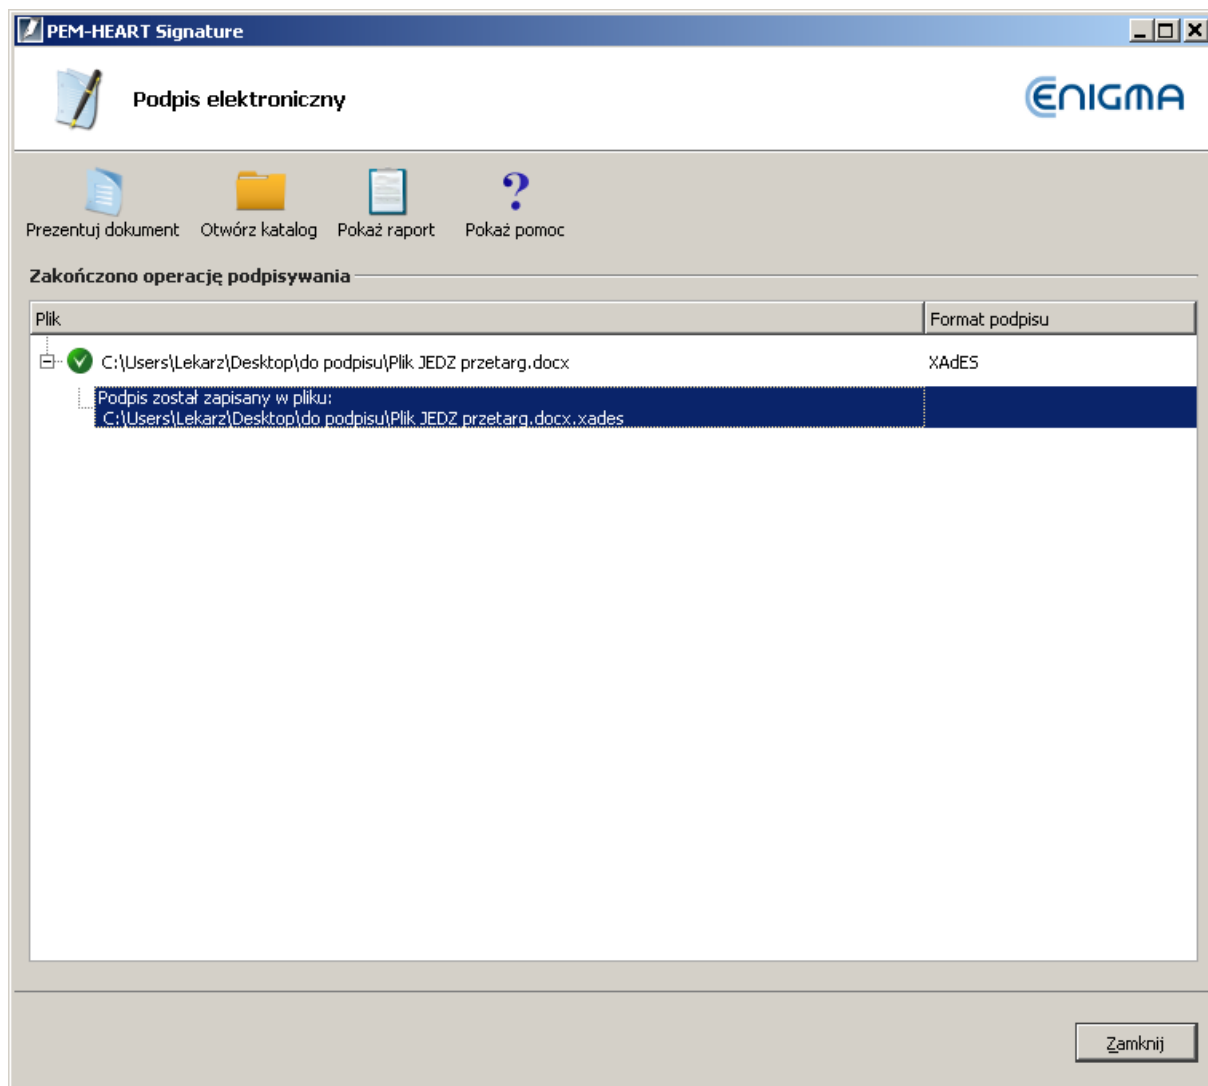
PEM-HEART Signature

Podpis elektroniczny

ENIGMA

Prezentuj dokument Otwórz katalog Pokaż raport Pokaż pomoc

Zakończono operację podpisywania

| Plik | Format podpisu |
|---|---|
| C:\Users\Lekarz\Desktop\do podpisu\Plik JEDZ przetarg.docx | XAdES |
| Podpis został zapisany w pliku: C:\Users\Lekarz\Desktop\do podpisu\Plik JEDZ przetarg.docx.xades | |

Zamknij